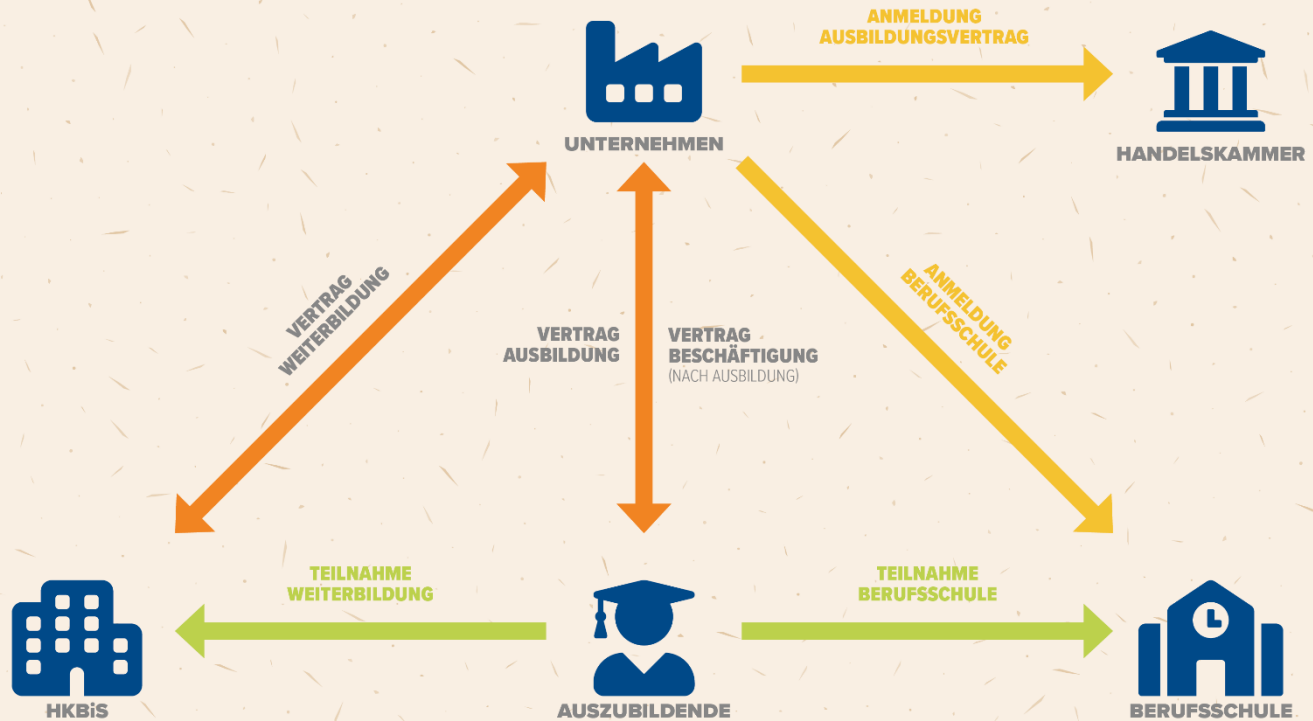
UNTERNEHMEN

ANMELDUNG AUSBILDUNGSVERTRAG

HANDELSKAMMER

VERTRAG WEITERBILDUNG

VERTRAG AUSBILDUNG

VERTRAG BESCHÄFTIGUNG (NACH AUSBILDUNG)

ANMELDUNG BERUFSSCHULE

TEILNAHME WEITERBILDUNG

TEILNAHME BERUFSSCHULE

HKBiS

AUSZUBILDENDE

BERUFSSCHULE